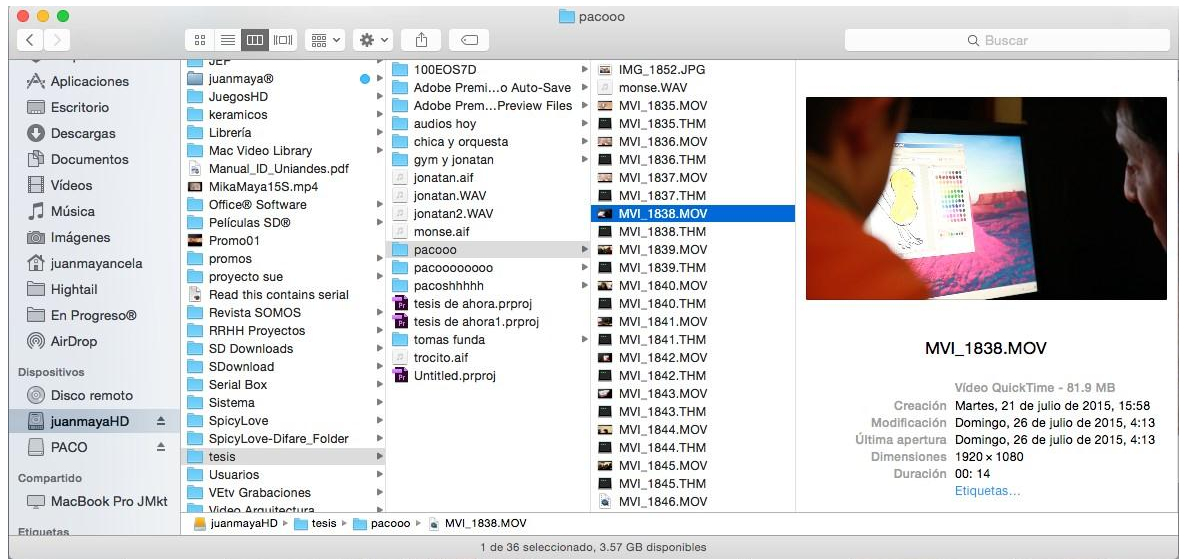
pacooo

Buscar

Aplicaciones
Escritorio
Descargas
Documentos
Vídeos
Música
Imágenes
juanmayancela
Hightail
En Progreso®
AirDrop
Dispositivos
Disco remoto
juanmayaHD
PACO
Compartido
MacBook Pro JMkt
Etiquetas

JEF
juanmaya®
JuegosHD
keramicos
Librería
Mac Video Library
Manual_ID_Uniandes.pdf
MikaMaya15S.mp4
Office® Software
Películas SD®
Promo01
promos
proyecto sue
Read this contains serial
Revista SOMOS
RRHH Proyectos
SD Downloads
SDownload
Serial Box
Sistema
SpicyLove
SpicyLove-Difare_Folder
tesis
Usuarios
VEtv Grabaciones
Video Arquitectura

100EOS7D
Adobe Premi...o Auto-Save
Adobe Prem...Preview Files
audios hoy
chica y orquesta
gym y jonatan
jonatan.aif
jonatan.WAV
jonatan2.WAV
monse.aif
pacooo
pacooooooooo
pacoshhhhh
tesis de ahora.prproj
tesis de ahora1.prproj
tomas funda
trocito.aif
Untitled.prproj

IMG_1852.JPG
monse.WAV
MVI_1835.MOV
MVI_1835.THM
MVI_1836.MOV
MVI_1836.THM
MVI_1837.MOV
MVI_1837.THM
MVI_1838.MOV
MVI_1838.THM
MVI_1839.MOV
MVI_1839.THM
MVI_1840.MOV
MVI_1840.THM
MVI_1841.MOV
MVI_1841.THM
MVI_1842.MOV
MVI_1842.THM
MVI_1843.MOV
MVI_1843.THM
MVI_1844.MOV
MVI_1844.THM
MVI_1845.MOV
MVI_1845.THM
MVI_1846.MOV

MVI_1838.MOV

Vídeo QuickTime - 81.9 MB
Creación Martes, 21 de julio de 2015, 15:58
Modificación Domingo, 26 de julio de 2015, 4:13
Última apertura Domingo, 26 de julio de 2015, 4:13
Dimensiones 1920 × 1080
Duración 00: 14
Etiquetas...

juanmayaHD ▸ tesis ▸ pacooo ▸ MVI_1838.MOV

1 de 36 seleccionado, 3.57 GB disponibles